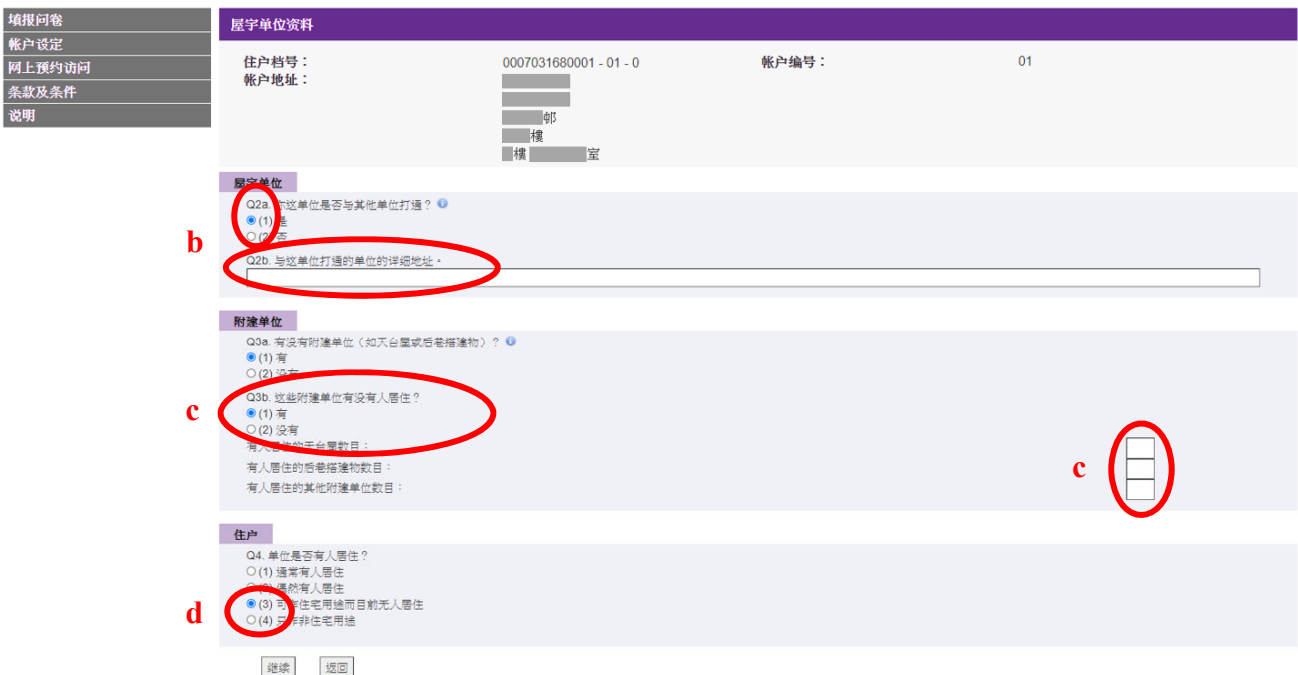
填报问卷
帐户设定
网上预约访问
条款及条件
说明

屋宇单位资料

住户档号： 0007031680001 - 01 - 0
帐户编号： 01
帐户地址：
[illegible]
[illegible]
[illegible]邨
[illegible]樓
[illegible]樓 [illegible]室

屋宇单位
Q2a. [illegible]这单位是否与其他单位打通？
(1) 是
(2) 否
b
Q2b. 与这单位打通的单位的详细地址。

附建单位
Q3a. 有没有附建单位（如天台屋或后巷搭建物）？
(1) 有
(2) 没有
c
Q3b. 这些附建单位有没有人居住？
(1) 有
(2) 没有
有人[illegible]的天台屋数目：
有人居住的后巷搭建物数目：
有人居住的其他附建单位数目：
c

住户
Q4. 单位是否有人居住？
(1) 通常有人居住
(2) 偶然有人居住
d
(3) 可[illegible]住宅用途而目前无人居住
(4) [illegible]非住宅用途

继续 返回